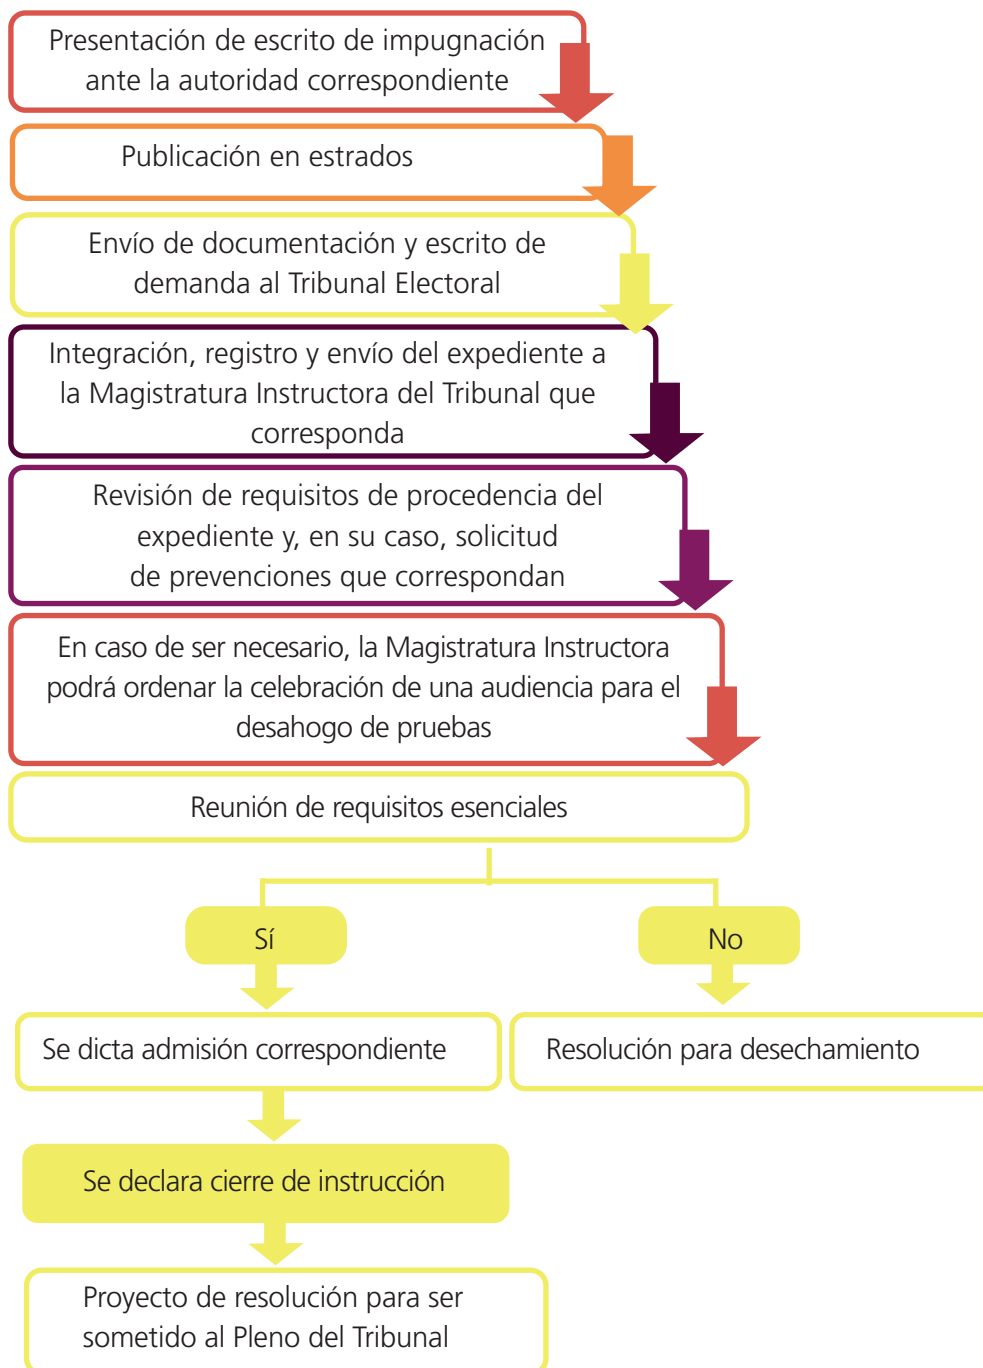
Presentación de escrito de impugnación ante la autoridad correspondiente

Publicación en estrados

Envío de documentación y escrito de demanda al Tribunal Electoral

Integración, registro y envío del expediente a la Magistratura Instructora del Tribunal que corresponda

Revisión de requisitos de procedencia del expediente y, en su caso, solicitud de prevenciones que correspondan

En caso de ser necesario, la Magistratura Instructora podrá ordenar la celebración de una audiencia para el desahogo de pruebas

Reunión de requisitos esenciales

Sí

No

Se dicta admisión correspondiente

Resolución para desechamiento

Se declara cierre de instrucción

Proyecto de resolución para ser sometido al Pleno del Tribunal